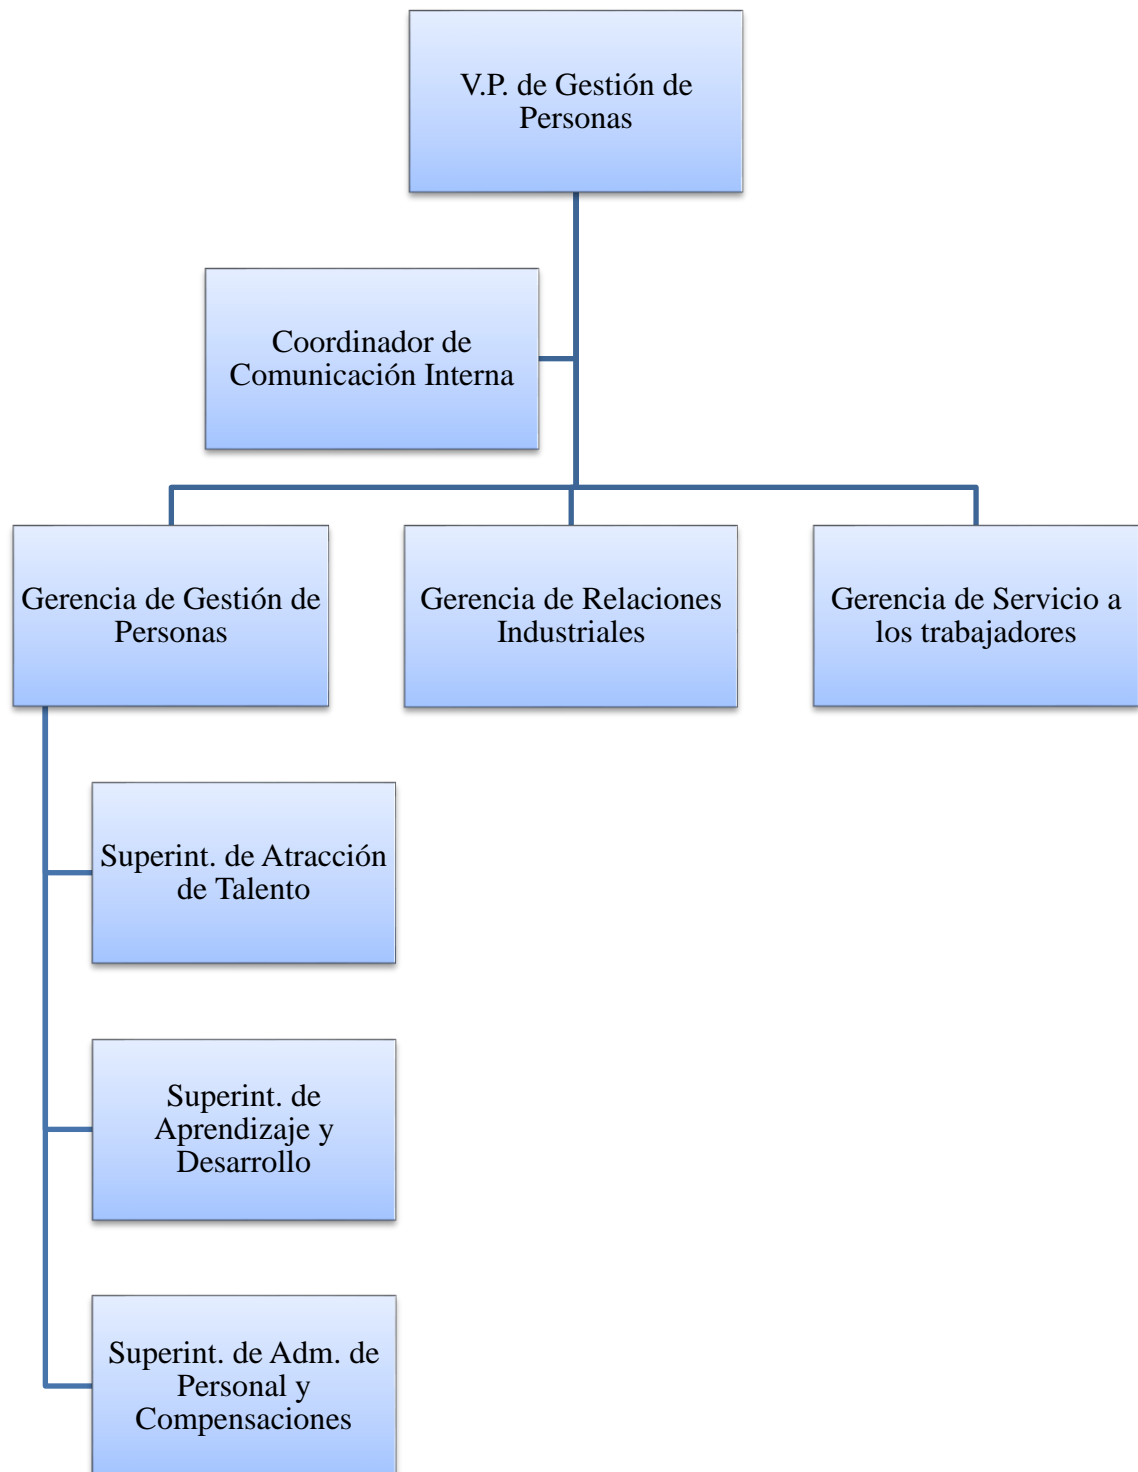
V.P. de Gestión de Personas

Coordinador de Comunicación Interna

Gerencia de Gestión de Personas

Gerencia de Relaciones Industriales

Gerencia de Servicio a los trabajadores

Superint. de Atracción de Talento

Superint. de Aprendizaje y Desarrollo

Superint. de Adm. de Personal y Compensaciones